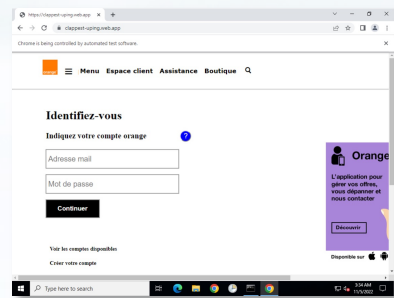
https://clappest-uping.web.app ×

clappest-uping.web.app

Chrome is being controlled by automated test software.

orange

Menu Espace client Assistance Boutique

Identifiez-vous

Indiquez votre compte orange

?

Adresse mail

Mot de passe

Continuer

Voir les comptes disponibles

Créer votre compte

Orange

L'application pour gérer vos offres, vous dépanner et nous contacter

Découvrir

Disponible sur

Type here to search

3:34 AM
11/1/2022